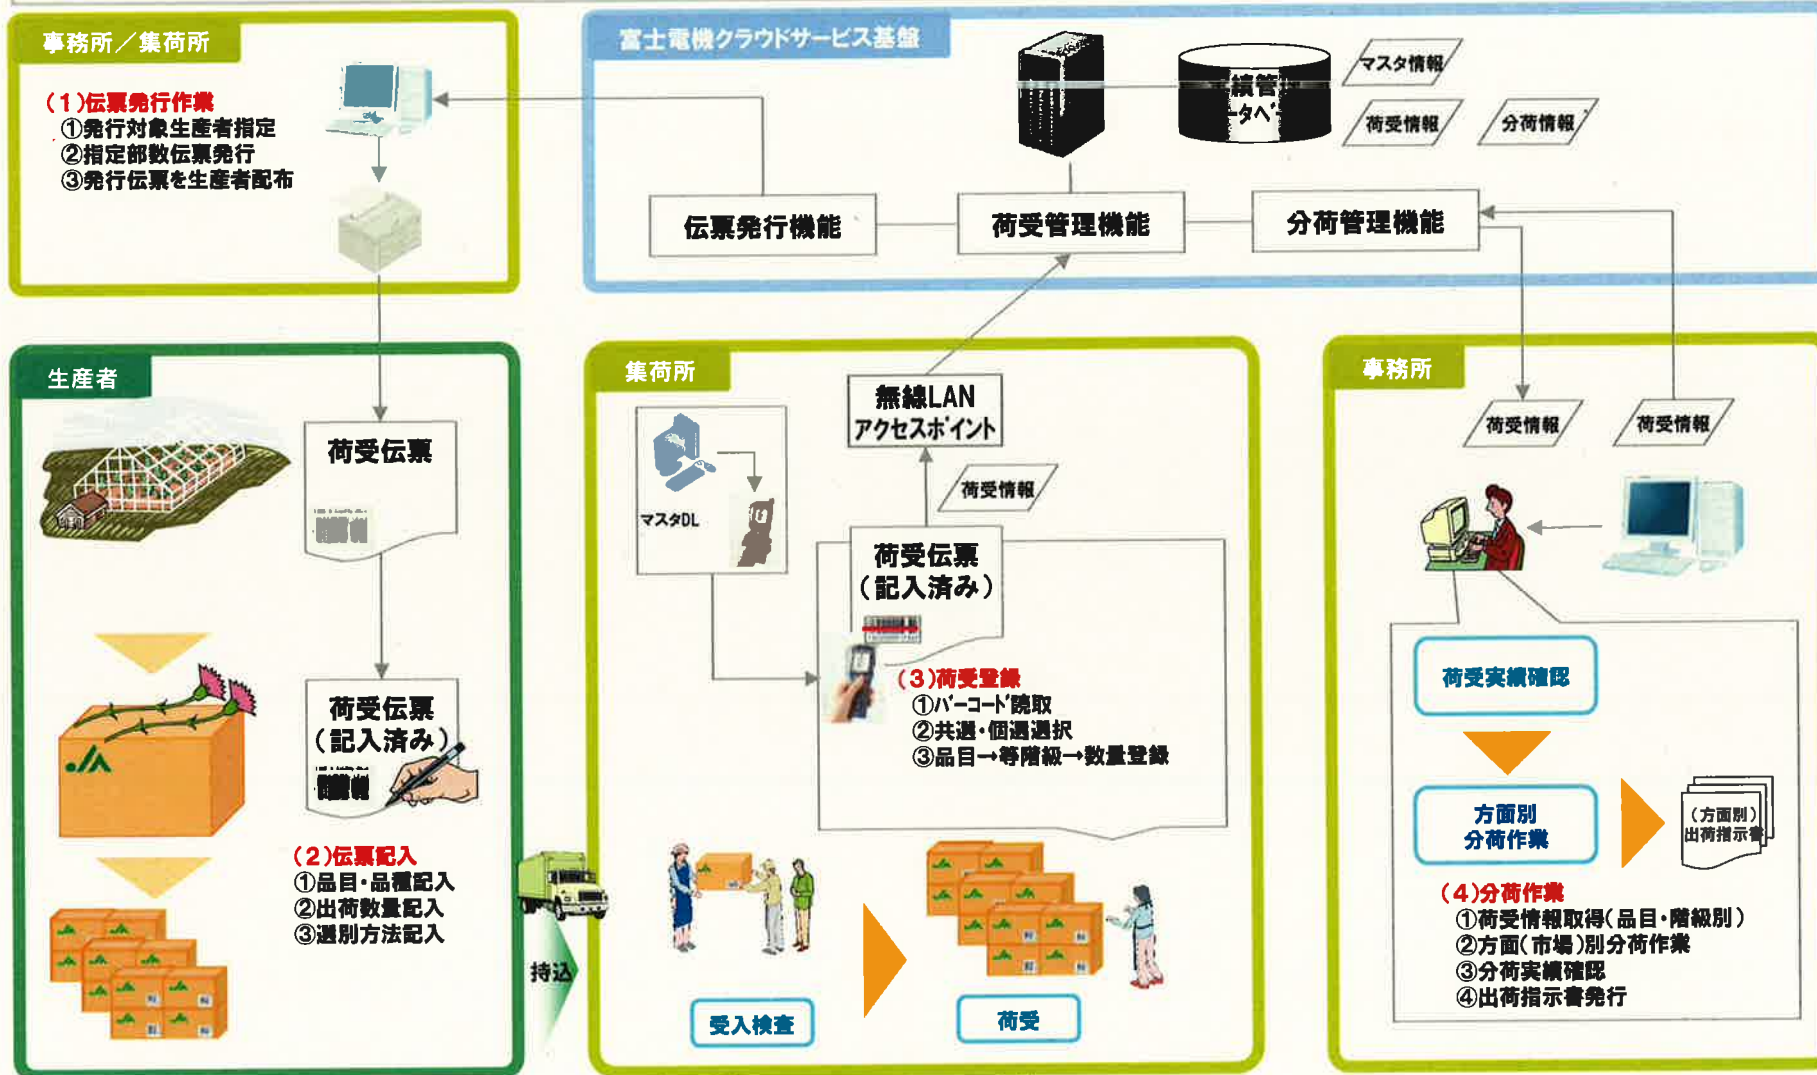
事務所／集荷所

(1)伝票発行作業
①発行対象生産者指定
②指定部数伝票発行
③発行伝票を生産者配布

富士電機クラウドサービス基盤

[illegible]績管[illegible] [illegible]タベ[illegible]

マスタ情報
荷受情報
分荷情報

伝票発行機能
荷受管理機能
分荷管理機能

生産者

荷受伝票

荷受伝票（記入済み）

(2)伝票記入
①品目・品種記入
②出荷数量記入
③選別方法記入

持込

集荷所

マスタDL

無線LAN アクセスポイント

荷受情報

荷受伝票（記入済み）

(3)荷受登録
①バーコード読取
②共選・個選選択
③品目→等階級→数量登録

受入検査

荷受

事務所

荷受情報
荷受情報

荷受実績確認

方面別 分荷作業

（方面別）出荷指示書

(4)分荷作業
①荷受情報取得（品目・階級別）
②方面（市場）別分荷作業
③分荷実績確認
④出荷指示書発行